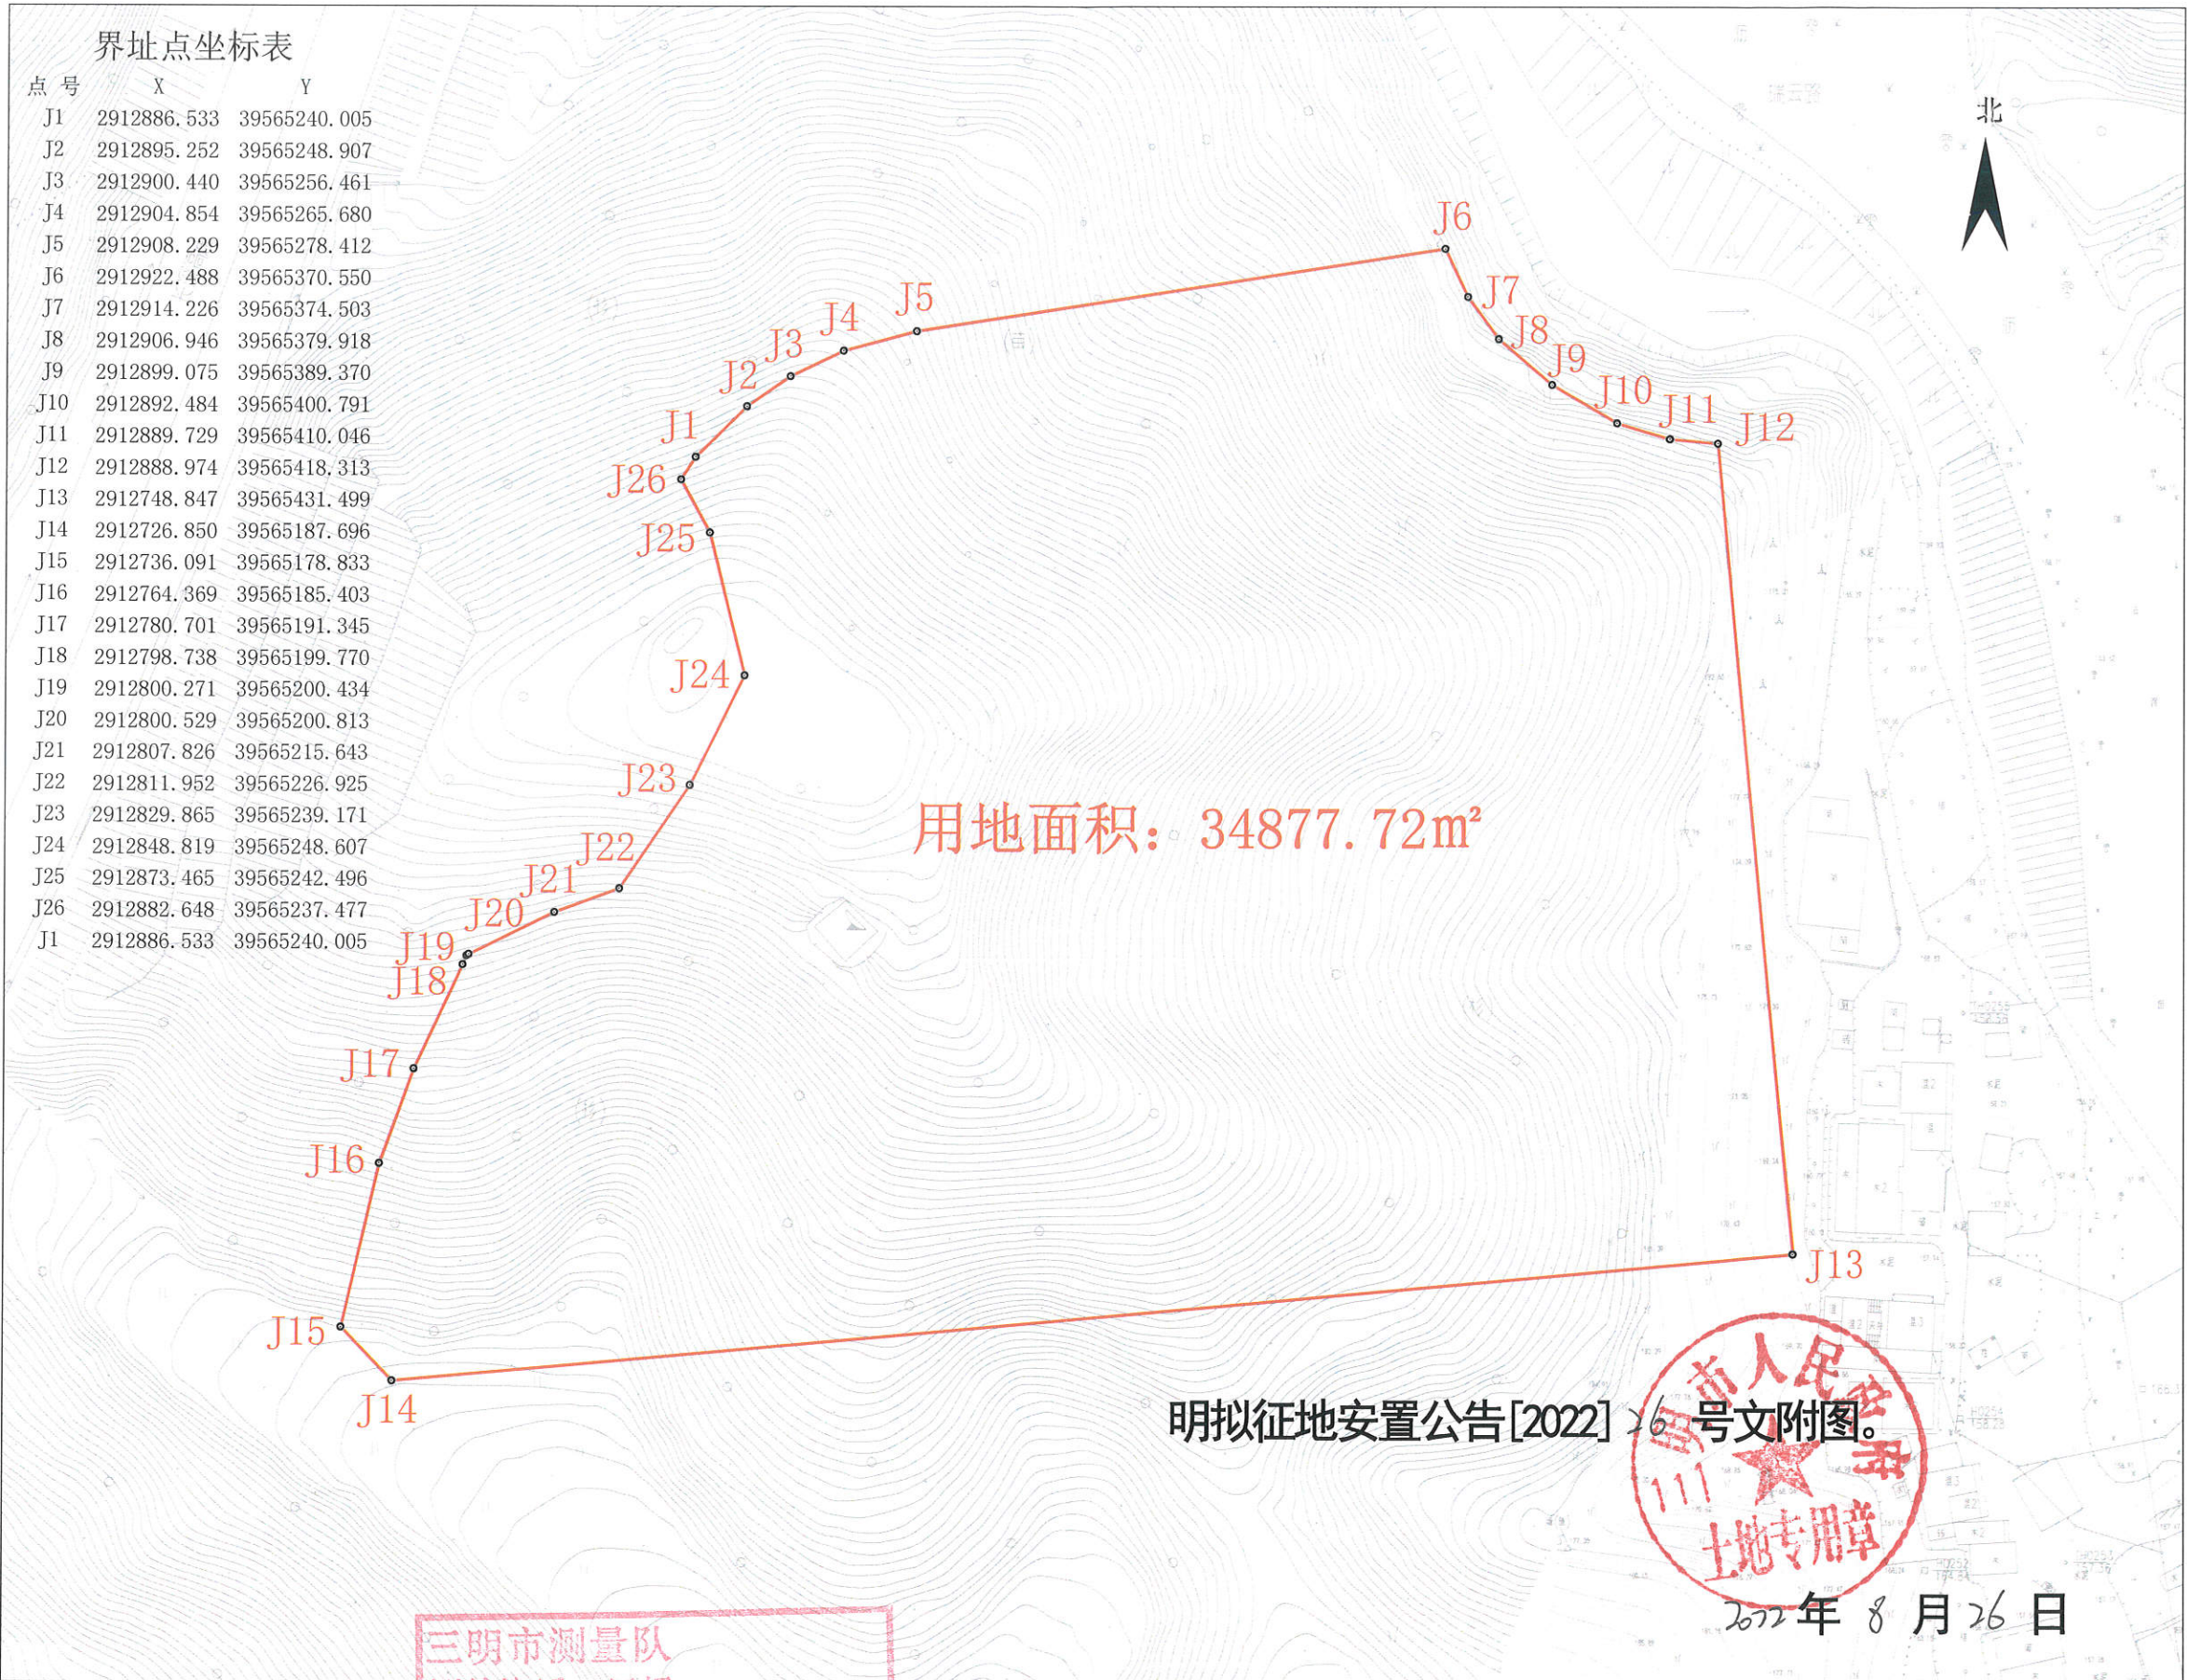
界址点坐标表

| 点 号 | X | Y |
|---|---|---|
| J1 | 2912886.533 | 39565240.005 |
| J2 | 2912895.252 | 39565248.907 |
| J3 | 2912900.440 | 39565256.461 |
| J4 | 2912904.854 | 39565265.680 |
| J5 | 2912908.229 | 39565278.412 |
| J6 | 2912922.488 | 39565370.550 |
| J7 | 2912914.226 | 39565374.503 |
| J8 | 2912906.946 | 39565379.918 |
| J9 | 2912899.075 | 39565389.370 |
| J10 | 2912892.484 | 39565400.791 |
| J11 | 2912889.729 | 39565410.046 |
| J12 | 2912888.974 | 39565418.313 |
| J13 | 2912748.847 | 39565431.499 |
| J14 | 2912726.850 | 39565187.696 |
| J15 | 2912736.091 | 39565178.833 |
| J16 | 2912764.369 | 39565185.403 |
| J17 | 2912780.701 | 39565191.345 |
| J18 | 2912798.738 | 39565199.770 |
| J19 | 2912800.271 | 39565200.434 |
| J20 | 2912800.529 | 39565200.813 |
| J21 | 2912807.826 | 39565215.643 |
| J22 | 2912811.952 | 39565226.925 |
| J23 | 2912829.865 | 39565239.171 |
| J24 | 2912848.819 | 39565248.607 |
| J25 | 2912873.465 | 39565242.496 |
| J26 | 2912882.648 | 39565237.477 |
| J1 | 2912886.533 | 39565240.005 |

北

J6 J7 J8 J9 J10 J11 J12 J5 J4 J3 J2 J1 J26 J25 J24 J23 J22 J21 J20 J19 J18 J17 J16 J15 J14 J13

用地面积：34877.72m²

明拟征地安置公告[2022] 26 号文附图。

明市人民政府 土地专用章

2022年 8 月 26 日

三明市测量队